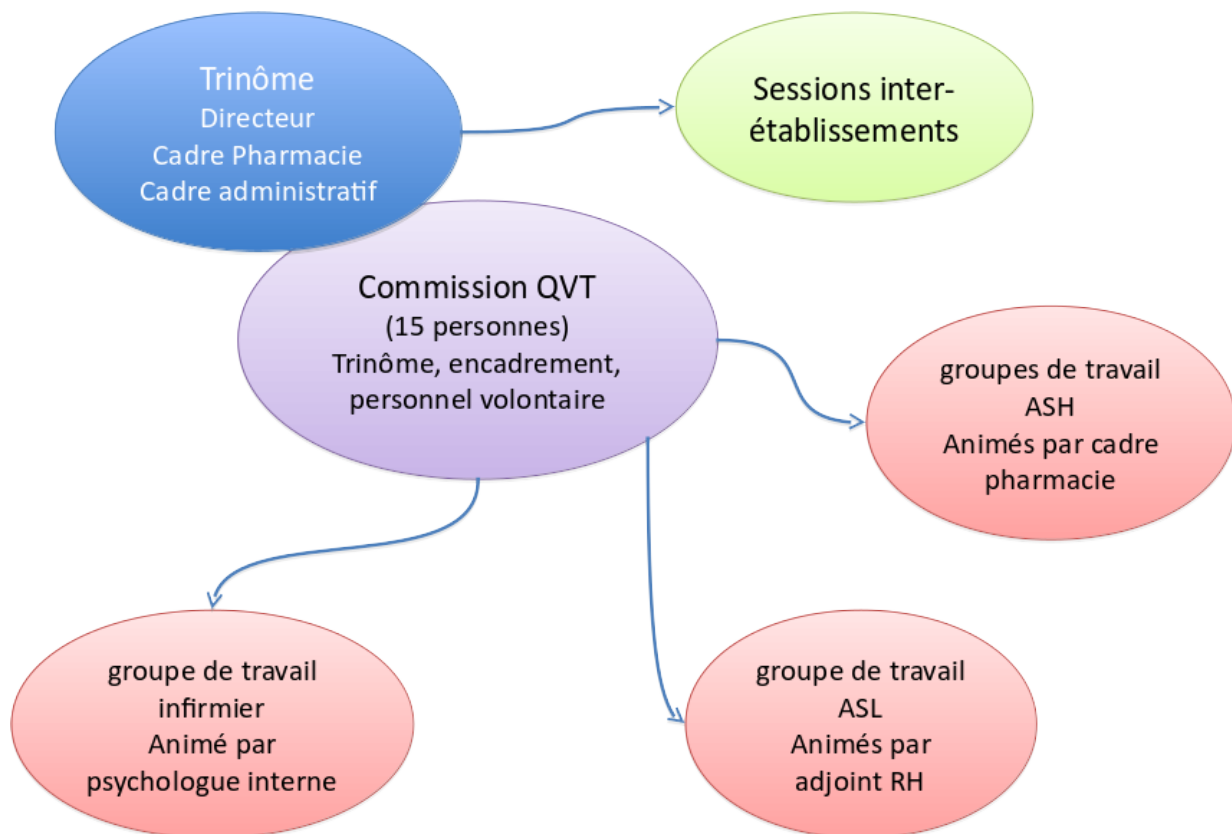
Trinôme
Directeur
Cadre Pharmacie
Cadre administratif

Sessions inter-établissements

Commission QVT
(15 personnes)
Trinôme, encadrement, personnel volontaire

groupes de travail
ASH
Animés par cadre pharmacie

groupe de travail
infirmier
Animé par
psychologue interne

groupe de travail
ASL
Animés par
adjoint RH